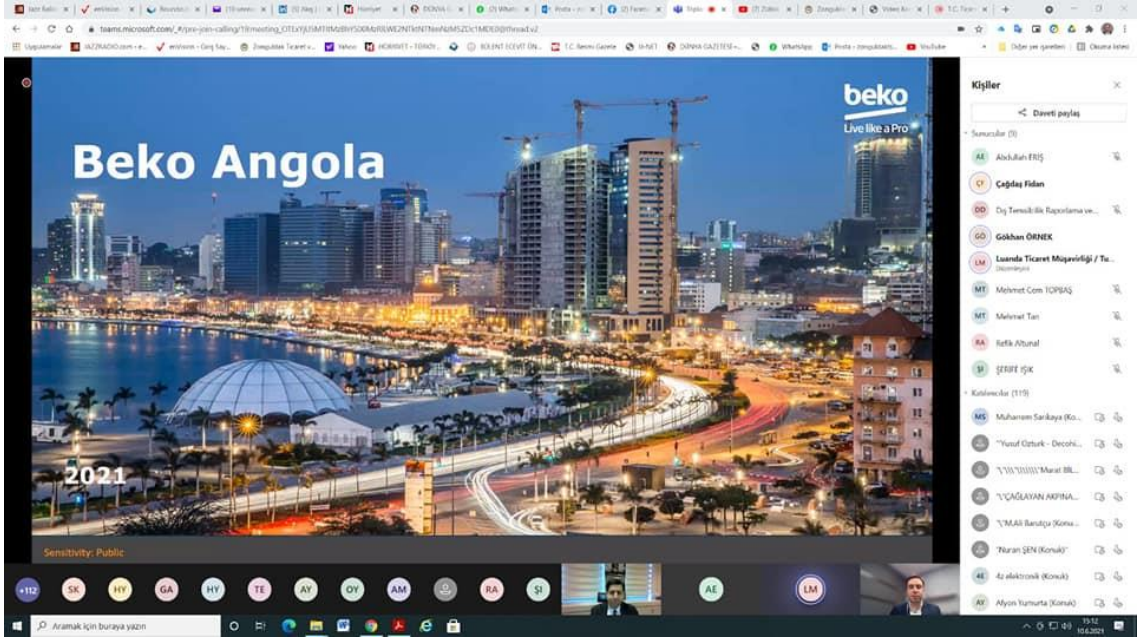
teams.microsoft.com/_#/pre-join-calling/19:meeting_OTExYjU5MTItMzBhYS00MzRlLWE2NTktNTNmNzM5ZDc1MDE0@thread.v2

Uygulamalar JAZZRADIO.com - e... eimza - Giriş Say... Zonguldak Ticaret v... Yahoo HÜRRIYET - TÜRKİY... BÜLENT ECEVİT ÜN... T.C. Resmi Gazete H-NET DÜNYA GAZETESİ -... WhatsApp Posta - zonguldakts... YouTube Diğer yer işaretleri Okuma listesi

Beko Angola

beko
Live like a Pro

2021

Sensitivity: Public

Kişiler

Daveti paylaş

Sunucular (9)

AE Abdullah ERİŞ
ÇF Çağdaş Fidan
DD Dış Temsilcilik Raporlama ve...
GÖ Gökhan ÖRNEK
LM Luanda Ticaret Müşavirliği / Tu...
Düzenleyen
MT Mehmet Cem TOPBAŞ
MT Mehmet Tan
RA Refik Altunal
Şİ ŞERİFE IŞIK

Katılımcılar (119)

MS Muharrem Sarikaya (Ko...
"Yusuf Ozturk - Decohi...
"\"\\\"\\\\\\\"Murat Bİl...
"\"ÇAĞLAYAN AKPINA...
"\"M.Ali Barutçu (Konu...
"Nuran ŞEN (Konuk)"
4E 4z elektronik (Konuk)
AY Afyon Yumurta (Konuk)

+112 SK HY GA HY TE AY OY AM RA Şİ AE LM

Aramak için buraya yazın

15:12
10.6.2021